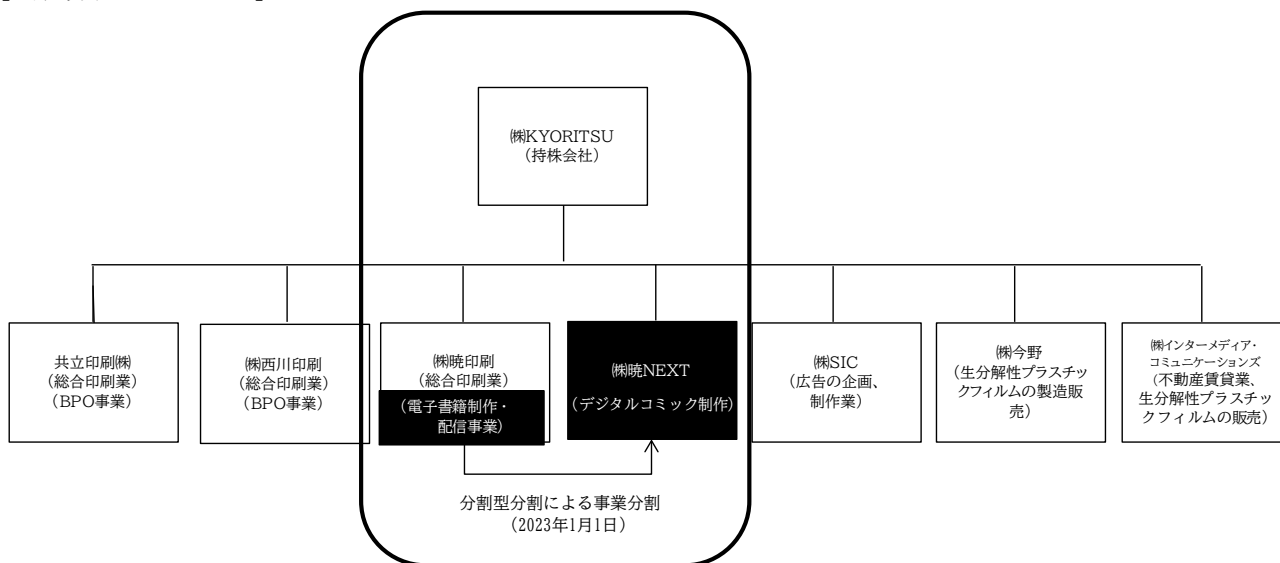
㈱KYORITSU
（持株会社）

共立印刷㈱
（総合印刷業）
（BPO事業）

㈱西川印刷
（総合印刷業）
（BPO事業）

㈱暁印刷
（総合印刷業）
（電子書籍制作・配信事業）

㈱暁NEXT
（デジタルコミック制作）

㈱SIC
（広告の企画、制作業）

㈱今野
（生分解性プラスチックフィルムの製造販売）

㈱インターメディア・コミュニケーションズ
（不動産賃貸業、生分解性プラスチックフィルムの販売）

分割型分割による事業分割
（2023年1月1日）